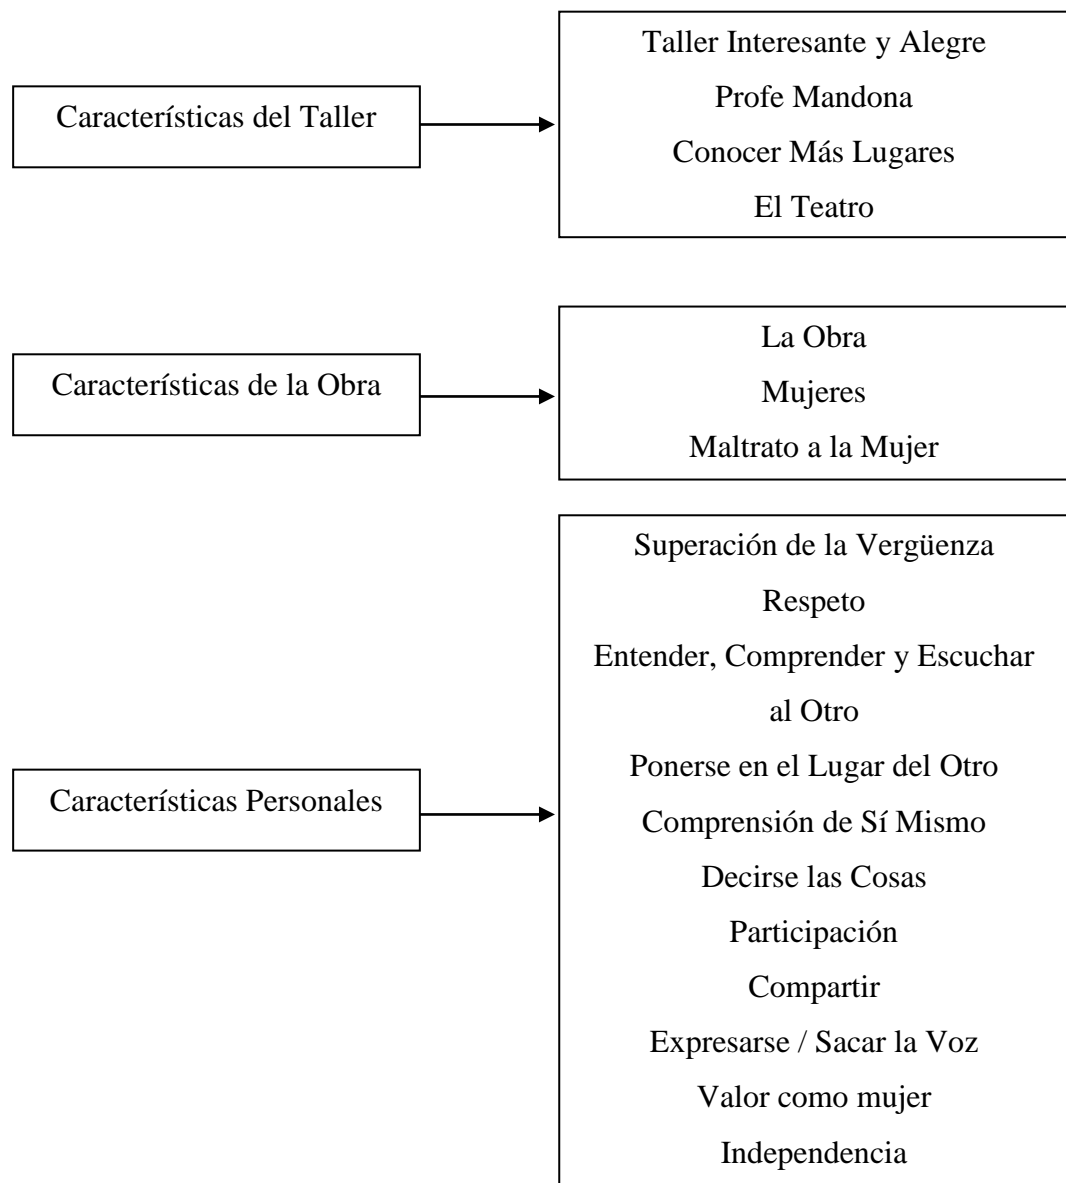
Características del Taller

Taller Interesante y Alegre
Profe Mandona
Conocer Más Lugares
El Teatro

Características de la Obra

La Obra
Mujeres
Maltrato a la Mujer

Características Personales

Superación de la Vergüenza
Respeto
Entender, Comprender y Escuchar al Otro
Ponerse en el Lugar del Otro
Comprensión de Sí Mismo
Decirse las Cosas
Participación
Compartir
Expresarse / Sacar la Voz
Valor como mujer
Independencia